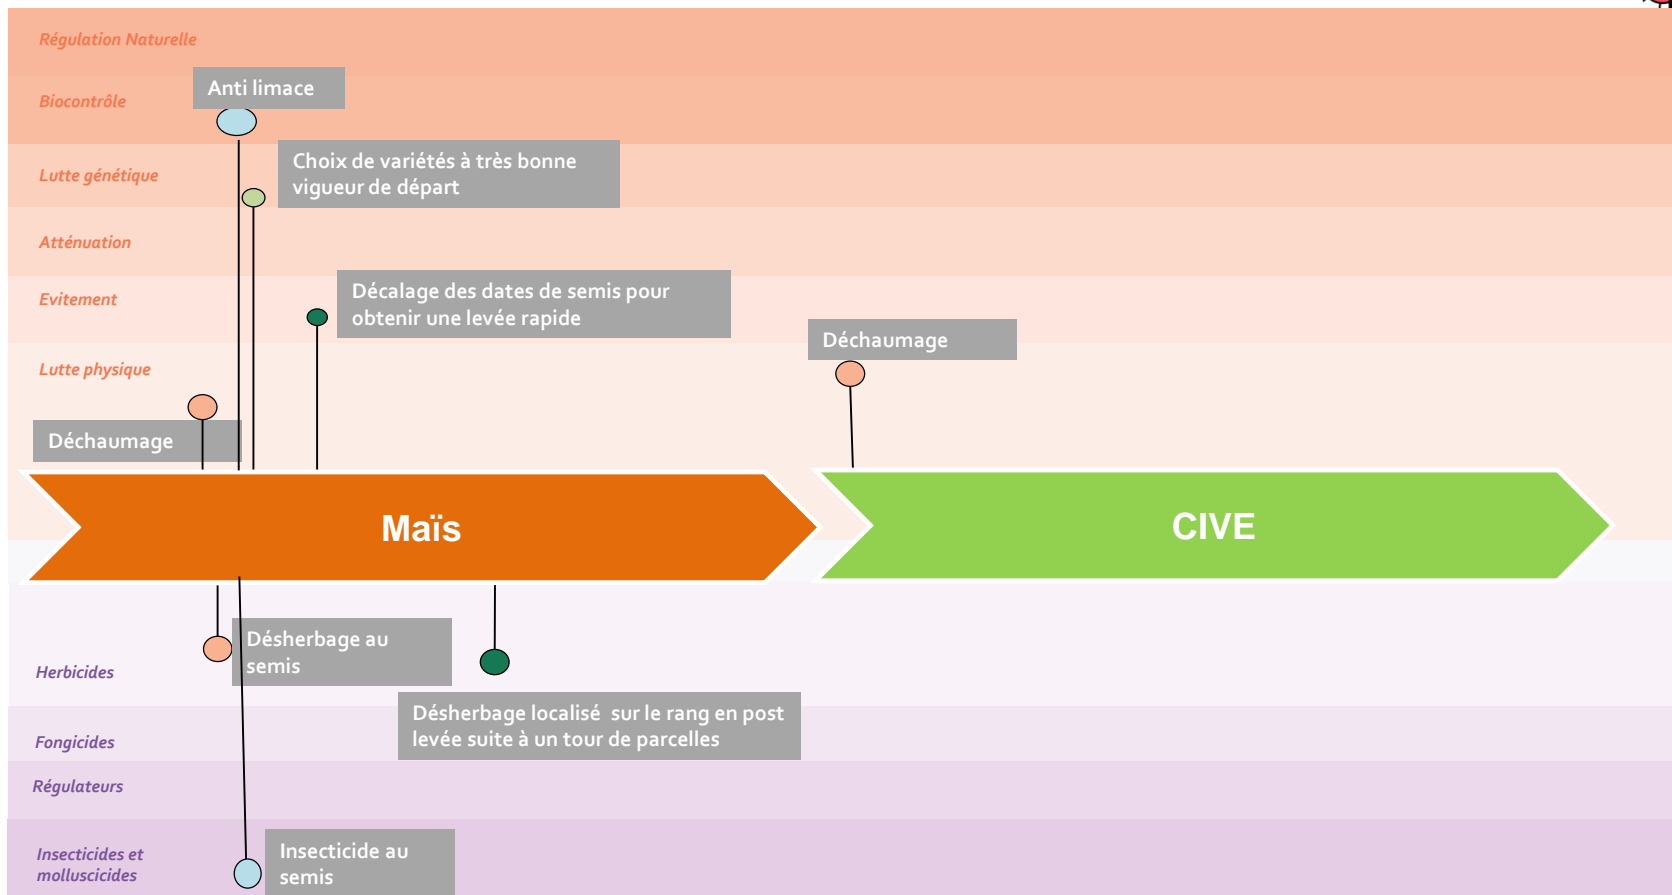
Régulation Naturelle

Biocontrôle

Anti limace

Lutte génétique

Choix de variétés à très bonne vigueur de départ

Atténuation

Evitement

Décalage des dates de semis pour obtenir une levée rapide

Déchaumage

Lutte physique

Déchaumage

Maïs

CIVE

Désherbage au semis

Herbicides

Désherbage localisé sur le rang en post levée suite à un tour de parcelles

Fongicides

Régulateurs

Insecticides et molluscicides

Insecticide au semis